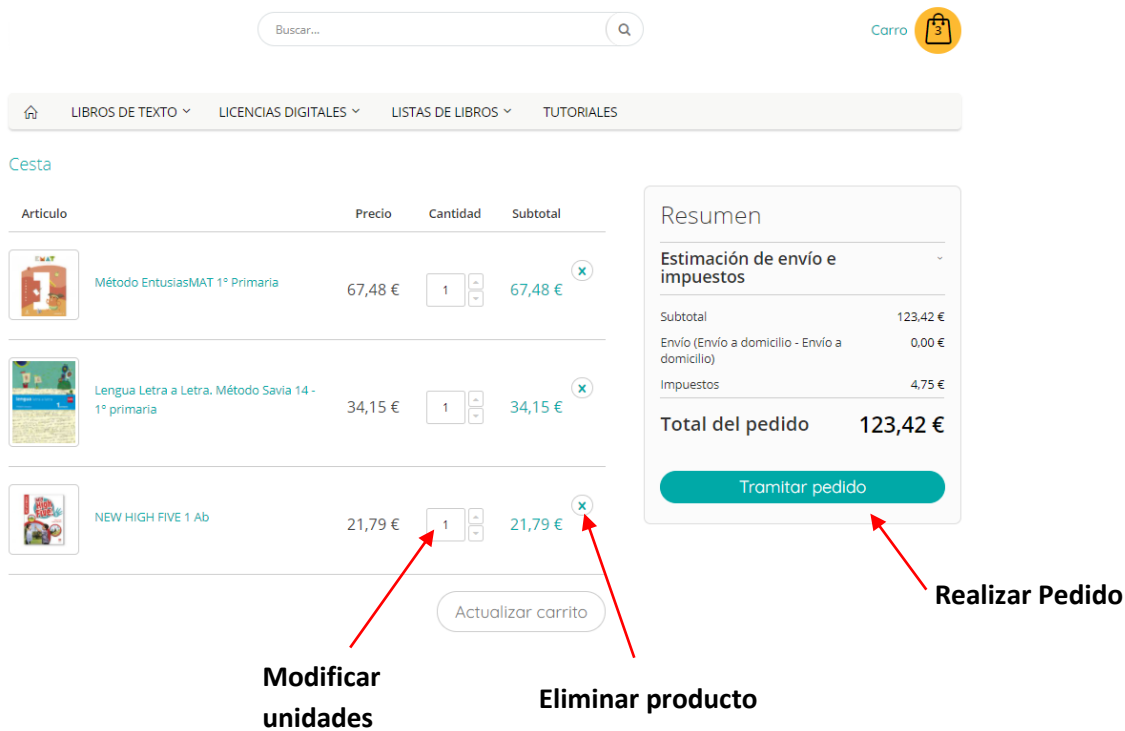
Buscar...

Carro 3

LIBROS DE TEXTO LICENCIAS DIGITALES LISTAS DE LIBROS TUTORIALES

Cesta

| Articulo | Precio | Cantidad | Subtotal |
|---|---|---|---|
| Método EntusiasMAT 1º Primaria | 67,48 € | 1 | 67,48 € |
| Lengua Letra a Letra. Método Savia 14 - 1º primaria | 34,15 € | 1 | 34,15 € |
| NEW HIGH FIVE 1 Ab | 21,79 € | 1 | 21,79 € |

Actualizar carrito

Resumen

Estimación de envío e impuestos

Subtotal 123,42 €

Envío (Envío a domicilio - Envío a domicilio) 0,00 €

Impuestos 4,75 €

Total del pedido 123,42 €

Tramitar pedido

Realizar Pedido

Modificar unidades

Eliminar producto